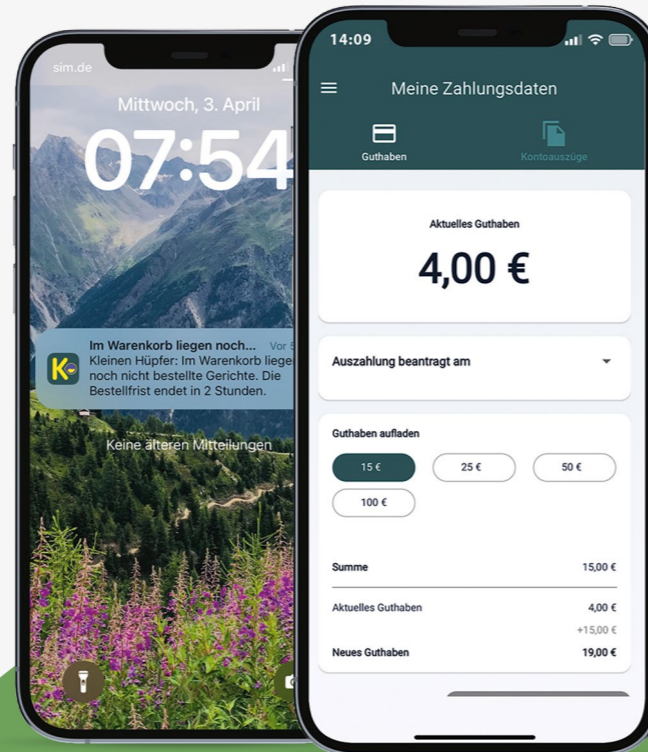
sim.de

Mittwoch, 3. April

07:54

Im Warenkorb liegen noch... Vor 5

Kleinen Hüpfer: Im Warenkorb liegen noch nicht bestellte Gerichte. Die Bestellfrist endet in 2 Stunden.

Keine älteren Mitteilungen

14:09

Meine Zahlungsdaten

Guthaben

Kontoauszüge

Aktuelles Guthaben

4,00 €

Auszahlung beantragt am

Guthaben aufladen

15 €

25 €

50 €

100 €

| Summe | 15,00 € |
|---|---|
| Aktuelles Guthaben | 4,00 € |
| | +15,00 € |
| Neues Guthaben | 19,00 € |